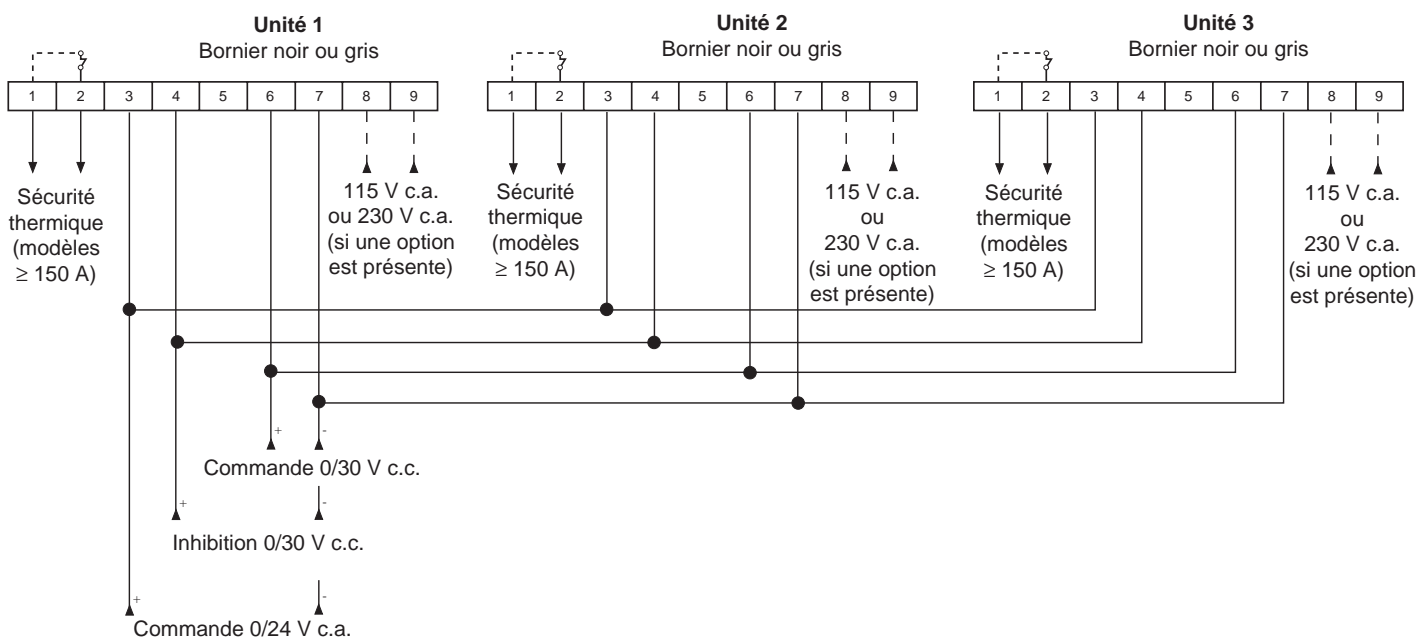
Unité 1
Bornier noir ou gris

| 1 | 2 | 3 | 4 | 5 | 6 | 7 | 8 | 9 |
|---|---|---|---|---|---|---|---|---|

Sécurité thermique (modèles ≥ 150 A)

115 V c.a. ou 230 V c.a. (si une option est présente)

Unité 2
Bornier noir ou gris

| 1 | 2 | 3 | 4 | 5 | 6 | 7 | 8 | 9 |
|---|---|---|---|---|---|---|---|---|

Sécurité thermique (modèles ≥ 150 A)

115 V c.a. ou 230 V c.a. (si une option est présente)

Unité 3
Bornier noir ou gris

| 1 | 2 | 3 | 4 | 5 | 6 | 7 | 8 | 9 |
|---|---|---|---|---|---|---|---|---|

Sécurité thermique (modèles ≥ 150 A)

115 V c.a. ou 230 V c.a. (si une option est présente)

+ -
Commande 0/30 V c.c.

+ -
Inhibition 0/30 V c.c.

+ -
Commande 0/24 V c.a.